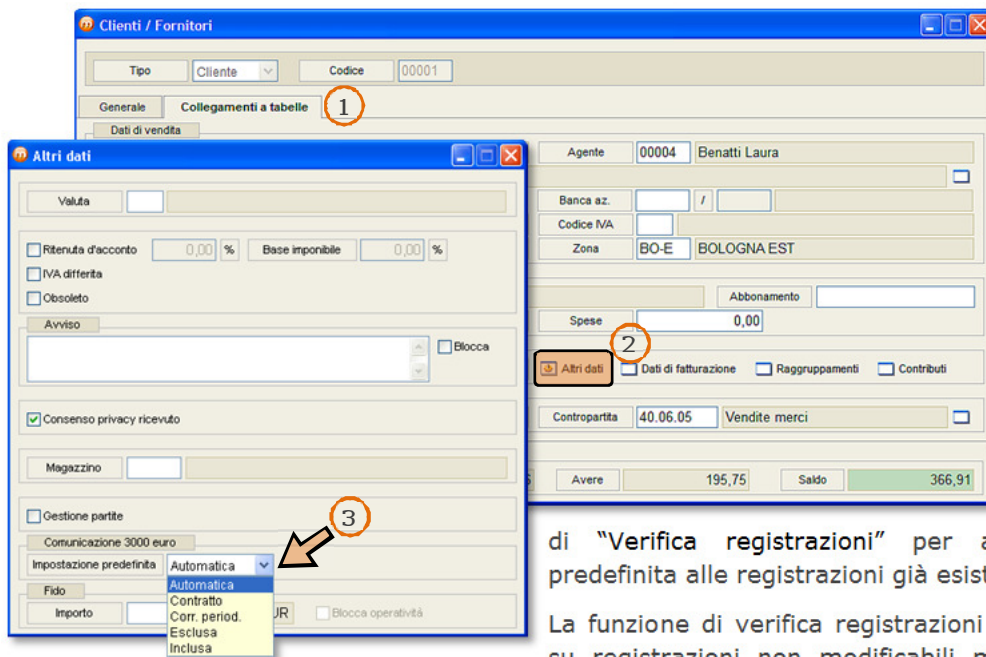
Clienti / Fornitori

Tipo Cliente Codice 00001

Generale Collegamenti a tabelle 1

Dati di vendita

Altri dati

Valuta

Ritenuta d'acconto 0,00 % Base imponibile 0,00 %

IVA differita

Obsoleto

Avviso

Blocca

Consenso privacy ricevuto

Magazzino

Gestione partite

Comunicazione 3000 euro

Impostazione predefinita Automatica

Automatica
Contratto
Corr. period.
Esclusa
Inclusa

Fido

Importo EUR Blocca operatività

3

Agente 00004 Benatti Laura

Banca az. /

Codice IVA

Zona BO-E BOLOGNA EST

Abbonamento

Spese 0,00

2

Altri dati Dati di fatturazione Raggruppamenti Contributi

Contropartita 40.06.05 Vendite merci

Avere 195,75 Saldo 366,91

di "Verifica registrazioni" per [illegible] predefinita alle registrazioni già esist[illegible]

La funzione di verifica registrazioni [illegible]
su registrazioni non modificabili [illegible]